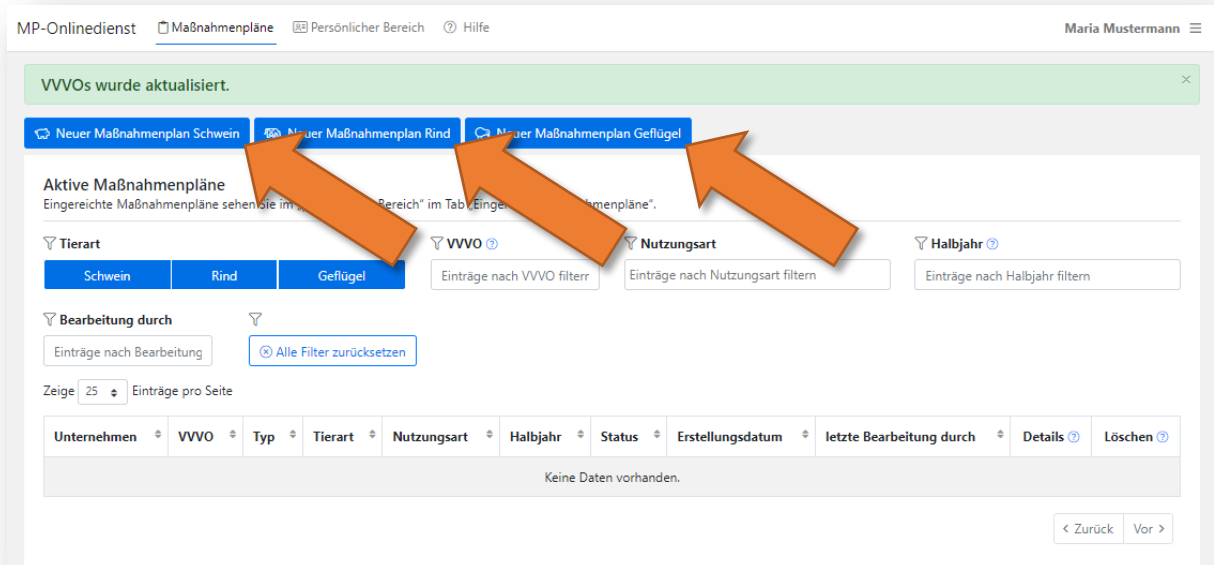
MP-Onlinedienst Maßnahmenpläne Persönlicher Bereich Hilfe Maria Mustermann

VVVOs wurde aktualisiert. ×

Neuer Maßnahmenplan Schwein Neuer Maßnahmenplan Rind Neuer Maßnahmenplan Geflügel

Aktive Maßnahmenpläne

Eingereichte Maßnahmenpläne sehen Sie im „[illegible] Bereich" im Tab „Einge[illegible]ahmenpläne".

Tierart

Schwein Rind Geflügel

VVVO

Einträge nach VVVO filtern

Nutzungsart

Einträge nach Nutzungsart filtern

Halbjahr

Einträge nach Halbjahr filtern

Bearbeitung durch

Einträge nach Bearbeitung

Alle Filter zurücksetzen

Zeige 25 Einträge pro Seite

| Unternehmen | VVVO | Typ | Tierart | Nutzungsart | Halbjahr | Status | Erstellungsdatum | letzte Bearbeitung durch | Details | Löschen |
|---|---|---|---|---|---|---|---|---|---|---|
| Keine Daten vorhanden. | | | | | | | | | | |

‹ Zurück Vor ›